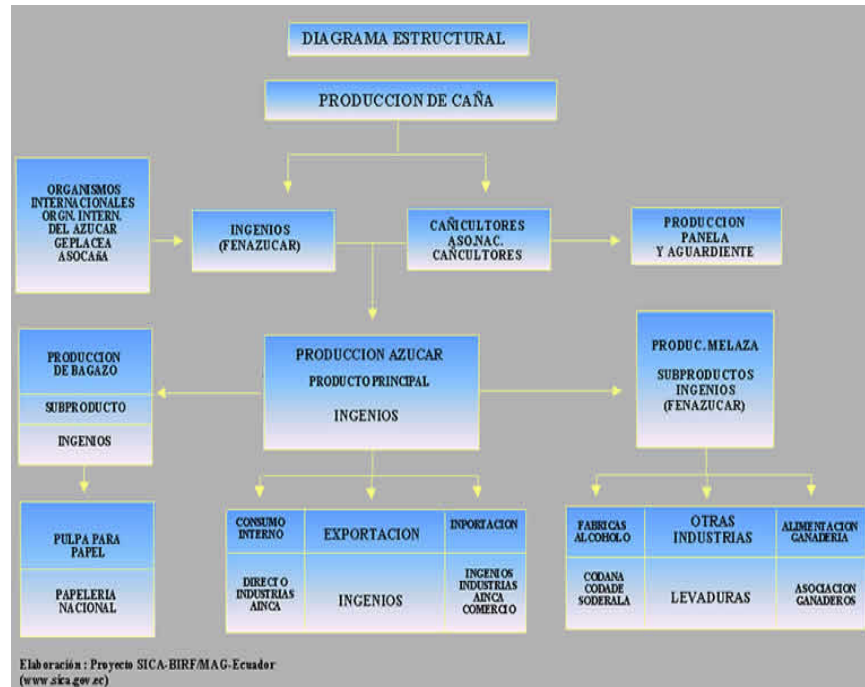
DIAGRAMA ESTRUCTURAL

PRODUCCION DE CAÑA

ORGANISMOS INTERNACIONALES ORGN. INTERN. DEL AZUCAR GEPLACEA ASOCAÑA

INGENIOS (FENAZUCAR)

CAÑICULTORES ASO.NAC. CAÑCULTORES

PRODUCCION PANELA Y AGUARDIENTE

PRODUCCION DE BAGAZO

SUBPRODUCTO

INGENIOS

PRODUCCION AZUCAR

PRODUCTO PRINCIPAL

INGENIOS

PRODUC. MELAZA

SUBPRODUCTOS INGENIOS (FENAZUCAR)

PULPA PARA PAPEL

PAPELERIA NACIONAL

| CONSUMO INTERNO | EXPORTACION | INPORTACION |
|---|---|---|
| DIRECTO INDUSTRIAS AINCA | INGENIOS | INGENIOS INDUSTRIAS AINCA COMERCIO |

| FABRICAS ALCOHOLO | OTRAS INDUSTRIAS | ALIMENTACION GANADERIA |
|---|---|---|
| CODANA CODADE SODERALA | LEVADURAS | ASOCIACION GANADEROS |

Elaboración : Proyecto SICA-BIRF/MAG-Ecuador (www.sica.gov.ec)